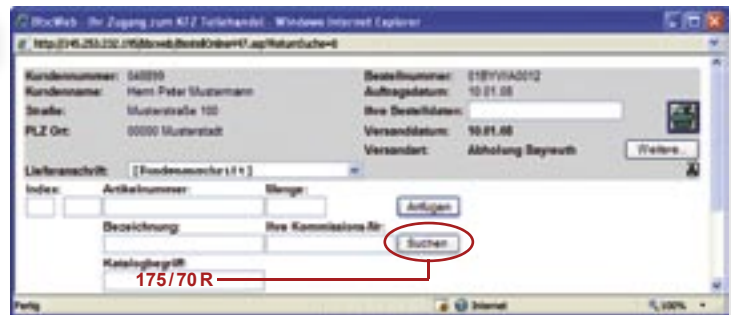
BlocWeb - Ihr Zugang zum KFZ Teilehandel - Windows Internet Explorer
http://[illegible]

Kundennummer: 040899
Kundenname: Herrn Peter Mustermann
Straße: Musterstraße 100
PLZ Ort: 00000 Musterstadt

Bestellnummer: 01BYWA0012
Auftragsdatum: 10.01.08
Ihre Bestelldaten:
Versanddatum: 10.01.08
Versandart: Abholung Bayreuth

Weitere...

Lieferanschrift: [Kundenanschrift]

Index: Artikelnummer: Menge:
Anfügen
Bezeichnung: Ihre Kommissions-Nr:
Suchen
Katalogbegriff:
175/70 R

Fertig
Internet
100%